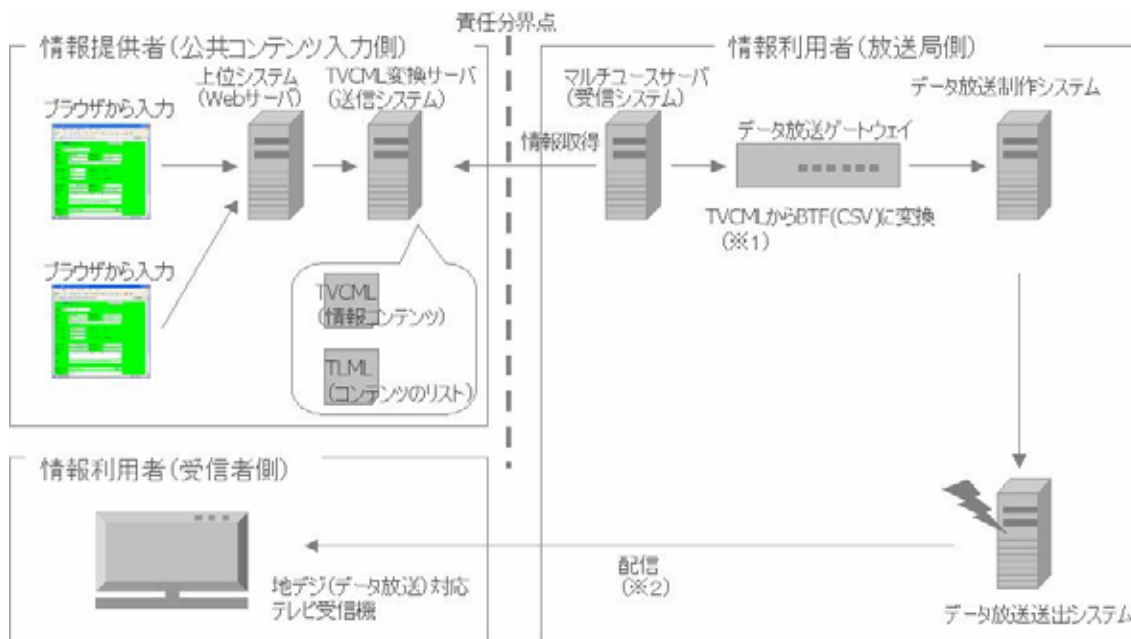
責任分界点

情報提供者(公共コンテンツ入力側)

ブラウザから入力

ブラウザから入力

上位システム
(Webサーバ)

TVCML変換サーバ
(送信システム)

TVCML
(情報コンテンツ)

TLML
(コンテンツのリスト)

情報利用者(放送局側)

マルチユースサーバ
(受信システム)

情報取得

データ放送ゲートウェイ

TVCMLからBTF(CSV)に変換
(※1)

データ放送制作システム

情報利用者(受信者側)

地デジ(データ放送)対応
テレビ受信機

配信
(※2)

データ放送送出システム